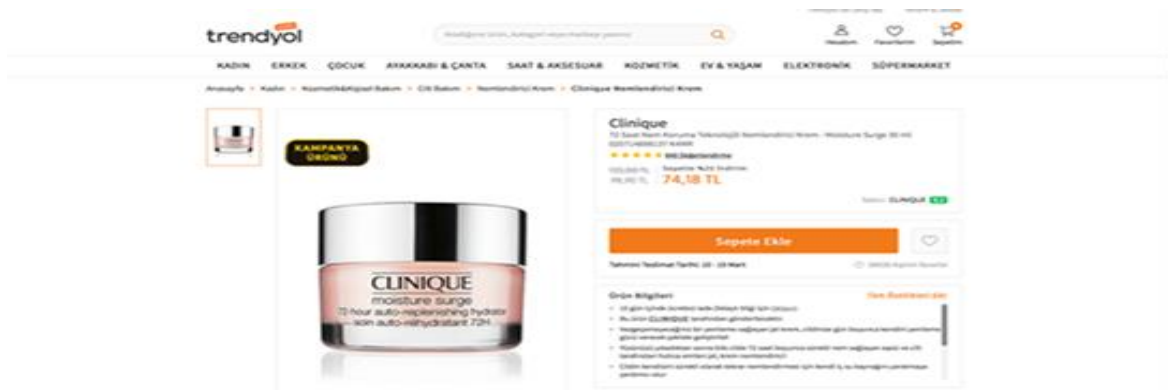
trendyol

Hesabım Favorilerim Sepetim

KADIN ERKEK ÇOCUK AYAKKABI & ÇANTA SAAT & AKSESUAR KOZMETİK EV & YAŞAM ELEKTRONİK SÜPERMARKET

Anasayfa > Kadın > Kozmetik&Kişisel Bakım > Cilt Bakım > Nemlendirici Krem > Clinique Nemlendirici Krem

KAMPANYA ÜRÜNÜ

CLINIQUE
moisture surge
72-hour auto-replenishing hydrator
soin auto-réhydratant 72H

Clinique
72 Saat Nem Koruma Teknolojili Nemlendirici Krem - Moisture Surge 30 ml
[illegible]

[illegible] Değerlendirme

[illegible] TL
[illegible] TL
Sepette %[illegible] İndirim
74,18 TL

Satıcı: CLINIQUE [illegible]

Sepete Ekle

Tahmini Teslimat Tarihi: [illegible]

Ürün Bilgileri

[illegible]